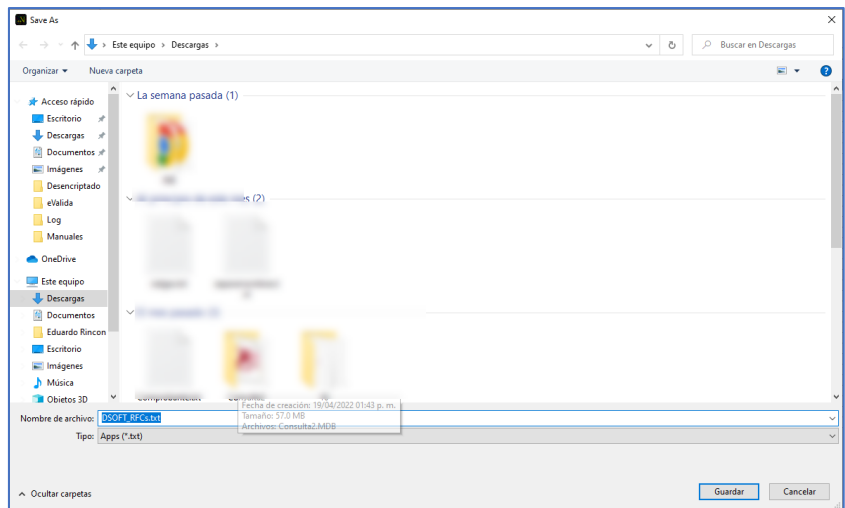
Save As

Este equipo › Descargas ›

Buscar en Descargas

Organizar ▾ Nueva carpeta

Acceso rápido
Escritorio
Descargas
Documentos
Imágenes
Desencriptado
eValida
Log
Manuales
OneDrive
Este equipo
Descargas
Documentos
Eduardo Rincon
Escritorio
Imágenes
Música
Objetos 3D

La semana pasada (1)

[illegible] (2)

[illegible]

Fecha de creación: 19/04/2022 01:43 p. m.
Tamaño: 57.0 MB
Archivos: Consulta2.MDB

Nombre de archivo: DSOFT_RFCs.txt
Tipo: Apps (*.txt)

Ocultar carpetas

Guardar
Cancelar